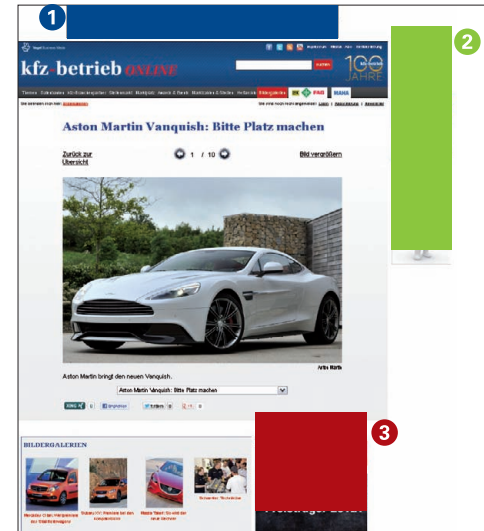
1

2

Vogel Business Media

kfz-betrieb ONLINE

100 JAHRE

Aston Martin Vanquish: Bitte Platz machen

Zurück zur Übersicht

1 / 10

Bild vergrößern

/Vitu Rath

Aston Martin bringt den neuen Vanquish.

Aston Martin Vanquish: Bitte Platz machen

3

BILDERGALERIEN

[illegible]